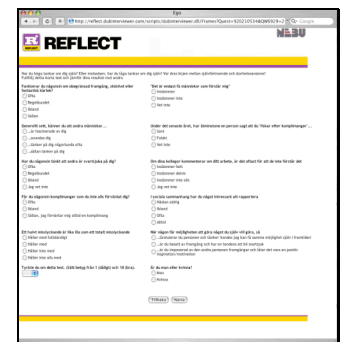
Ego

http://reflect.dubinterviewer.com/scripts/dubinterviewer.dll/Frames?Quest=92021053A&QWS929=2

REFLECT

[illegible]

Fungerar du ngonstan en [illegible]

Ofta
Regelbundet
Sällan
Aldrig

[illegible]
...att du är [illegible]
...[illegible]
...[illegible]

Hur du någonsin tänkt att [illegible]
Ofta
Regelbundet
Sällan
Aldrig

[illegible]
Ofta
Sällan
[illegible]

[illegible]
Håller med fullständigt
Håller med
Håller inte med
Håller inte alls med

Tycker du om detta test. (Gör betyg från 1 (dåligt) och 10 (bra).

"Det är endast få människor som förstår mig"
Instämmer
Instämmer inte
Vet inte

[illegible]
Sant
Falskt
Vet inte

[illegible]
Instämmer helt
Instämmer delvis
Instämmer inte alls
Vet inte

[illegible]
Mycket ofta
Ofta
Aldrig

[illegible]
...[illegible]
...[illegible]
...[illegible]

Är du man eller kvinna?
Man
Kvinna

Tillbaka Nästa